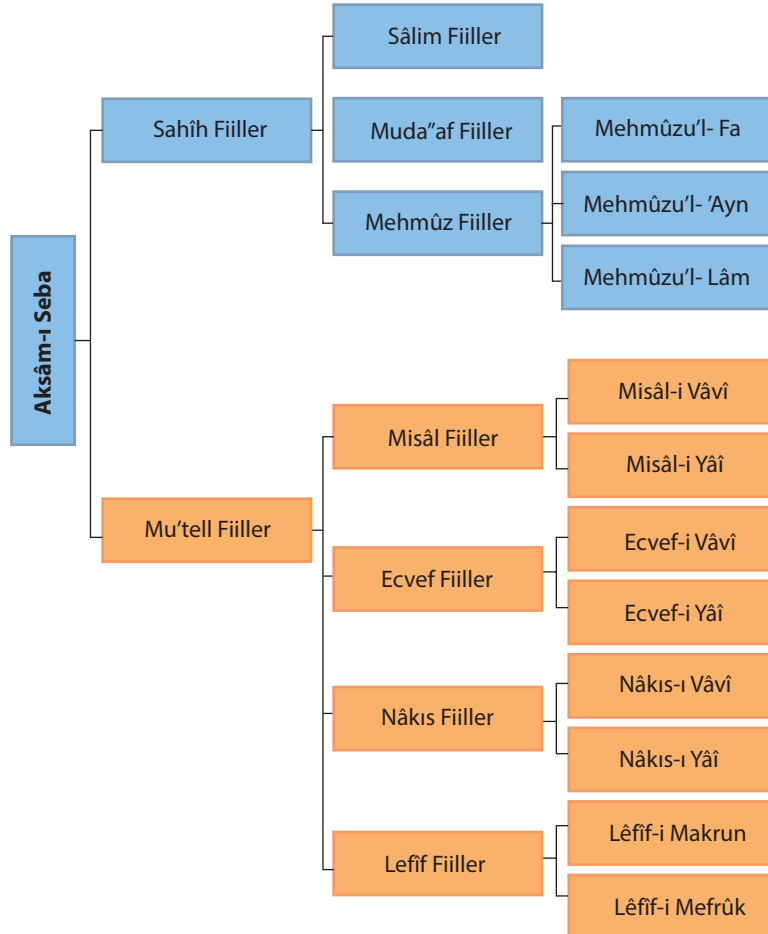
Aksâm-ı Seba

Sahîh Fiiller

Sâlim Fiiller

Muda"af Fiiller

Mehmûz Fiiller

Mehmûzu'l- Fa

Mehmûzu'l- 'Ayn

Mehmûzu'l- Lâm

Mu'tell Fiiller

Misâl Fiiller

Misâl-i Vâvî

Misâl-i Yâî

Ecvef Fiiller

Ecvef-i Vâvî

Ecvef-i Yâî

Nâkıs Fiiller

Nâkıs-ı Vâvî

Nâkıs-ı Yâî

Lefîf Fiiller

Lêfîf-i Makrun

Lêfîf-i Mefrûk